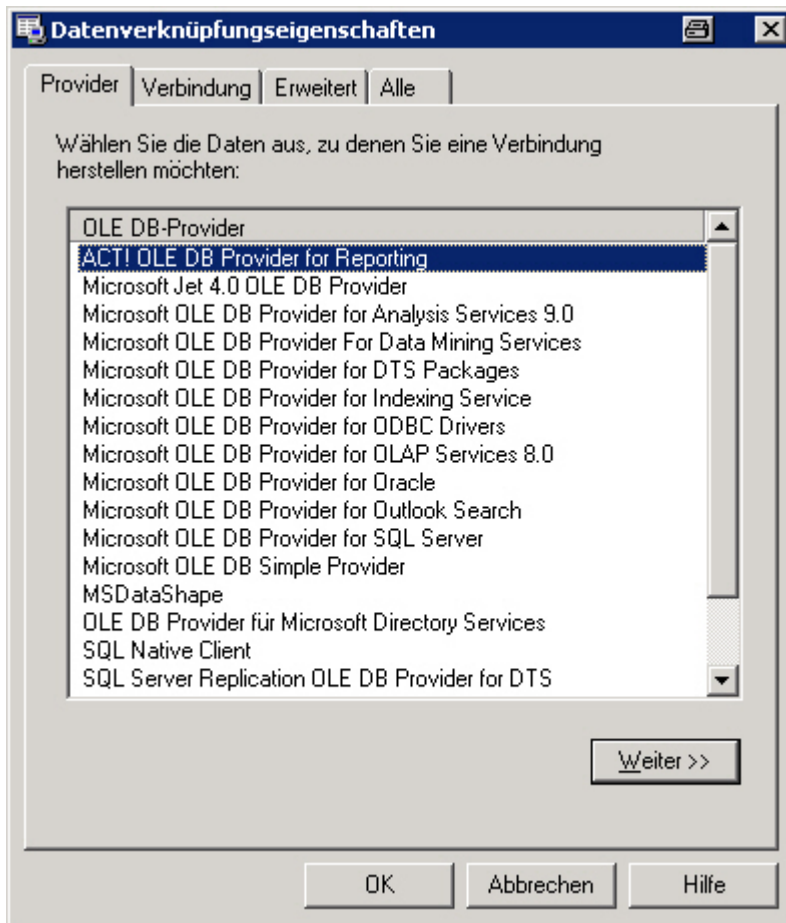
Datenverknüpfungseigenschaften

Provider | Verbindung | Erweitert | Alle

Wählen Sie die Daten aus, zu denen Sie eine Verbindung herstellen möchten:

OLE DB-Provider
ACT! OLE DB Provider for Reporting
Microsoft Jet 4.0 OLE DB Provider
Microsoft OLE DB Provider for Analysis Services 9.0
Microsoft OLE DB Provider For Data Mining Services
Microsoft OLE DB Provider for DTS Packages
Microsoft OLE DB Provider for Indexing Service
Microsoft OLE DB Provider for ODBC Drivers
Microsoft OLE DB Provider for OLAP Services 8.0
Microsoft OLE DB Provider for Oracle
Microsoft OLE DB Provider for Outlook Search
Microsoft OLE DB Provider for SQL Server
Microsoft OLE DB Simple Provider
MSDataShape
OLE DB Provider für Microsoft Directory Services
SQL Native Client
SQL Server Replication OLE DB Provider for DTS

Weiter >>

OK | Abbrechen | Hilfe